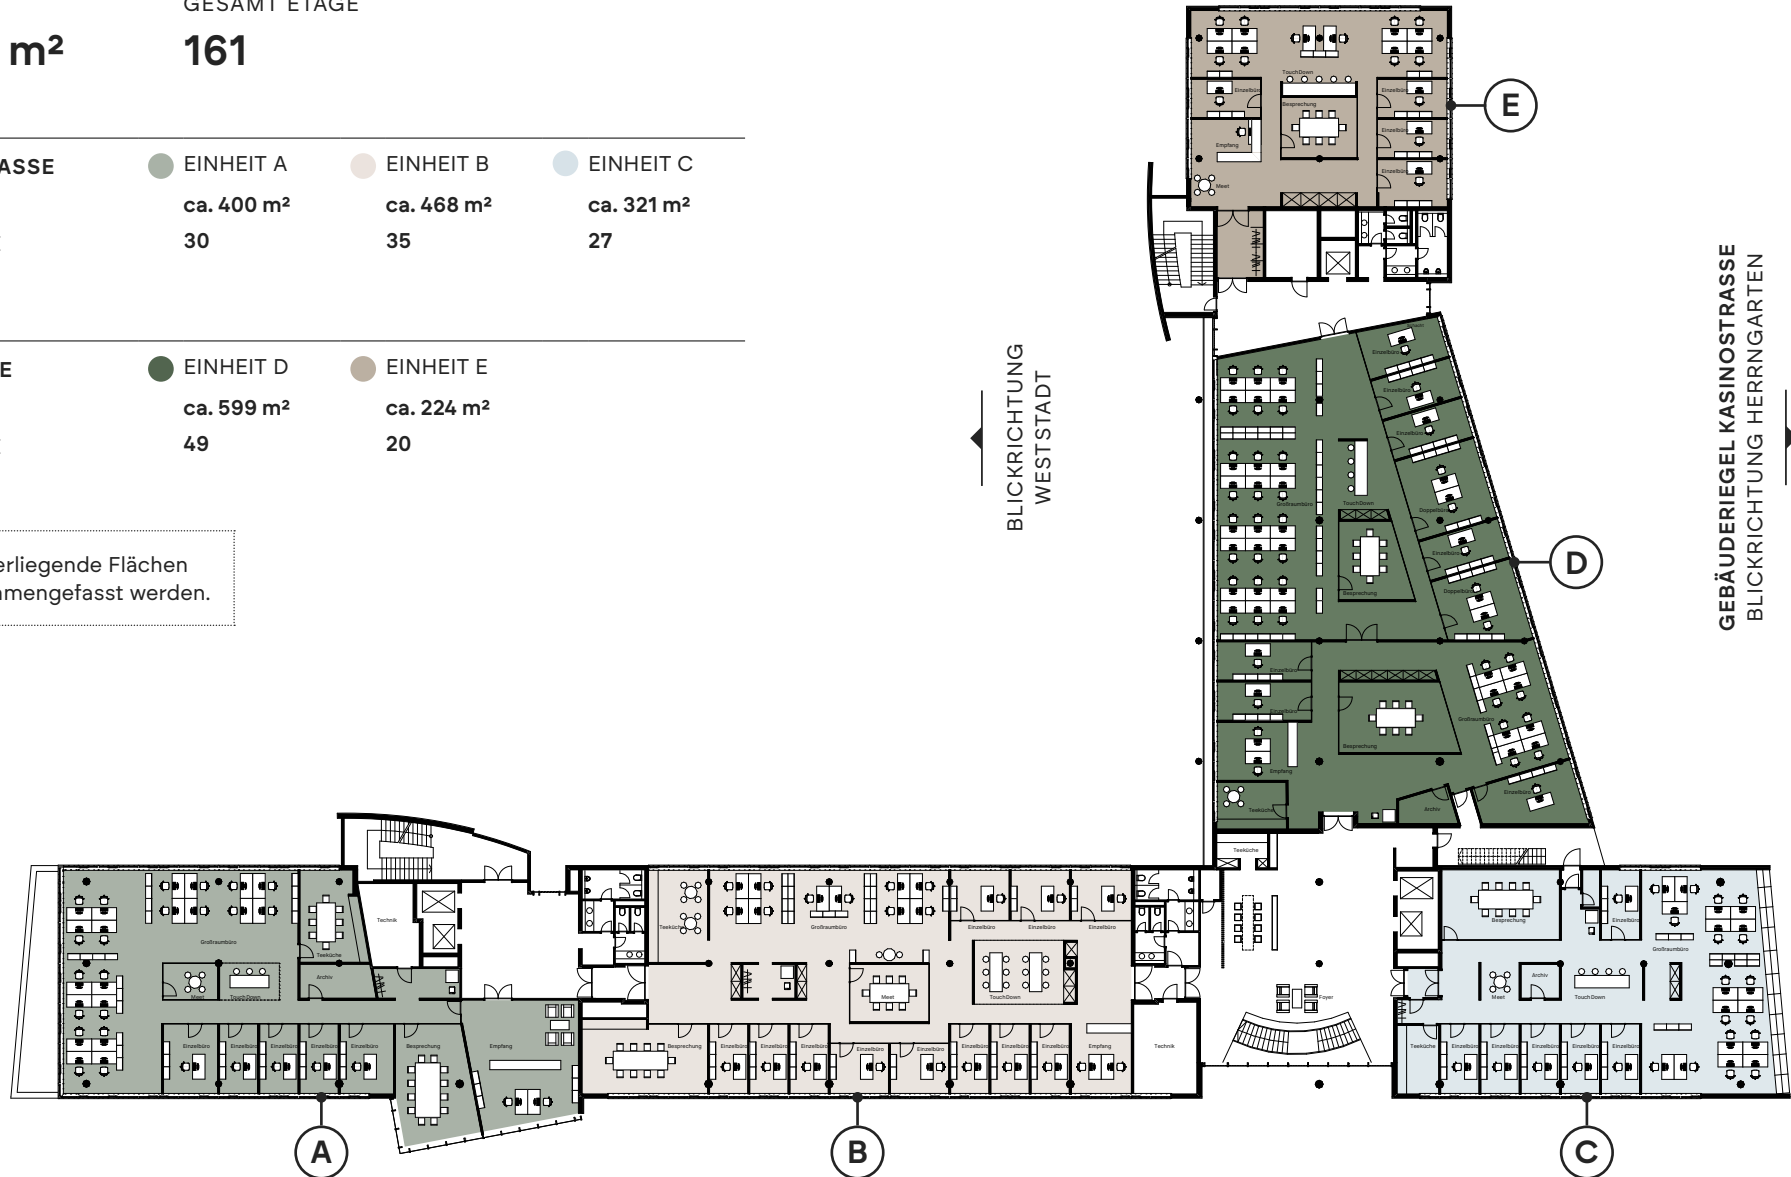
GESAMT ETAGE

m²

161

ASSE

EINHEIT A
ca. 400 m²
30

EINHEIT B
ca. 468 m²
35

EINHEIT C
ca. 321 m²
27

E

EINHEIT D
ca. 599 m²
49

EINHEIT E
ca. 224 m²
20

erliegende Flächen
mengefasst werden.

BLICKRICHTUNG
WESTSTADT

GEBÄUDERIEGEL KASINOSTRASSE
BLICKRICHTUNG HERRNGARTEN

E

D

A

B

C

TouchDown
Besprechung
Einzelbüro
Empfang
Meet
Großraumbüro
Doppelbüro
Teeküche
Archiv
Technik
Foyer